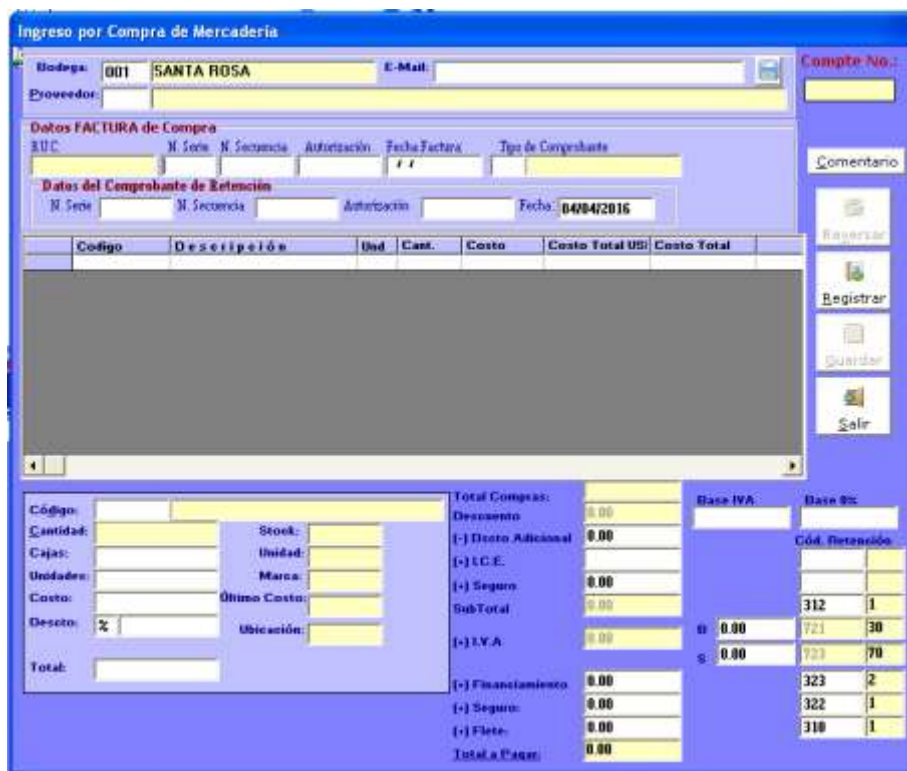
Ingreso por Compra de Mercadería

Bodega: 001 SANTA ROSA E-Mail:

Proveedor:

Compte No.:

Datos FACTURA de Compra

R.U.C. N. Serie N. Secuencia Autorización Fecha Factura Tipo de Comprobante

/ /

Comentario

Datos del Comprobante de Retención

N. Serie N. Secuencia Autorización Fecha: 04/04/2016

Reversar

| Codigo | Descripción | Und | Cant. | Costo | Costo Total US$ | Costo Total |
|---|---|---|---|---|---|---|

Registrar

Guardar

Salir

Código:

Cantidad:

Cajas:

Unidades:

Costo:

Descto: %

Total:

Stock:

Unidad:

Marca:

Último Costo:

Ubicación:

Total Compras:

Descuento 0.00

(-) Descto Adicional 0.00

(+) I.C.E.

(+) Seguro 0.00

SubTotal 0.00

(+) I.V.A 0.00

(+) Financiamiento 0.00

(+) Seguro: 0.00

(+) Flete: 0.00

Total a Pagar: 0.00

Base IVA

Base 0%

Cód. Retención

312 1

B 0.00 721 30

S 0.00 723 70

323 2

322 1

310 1